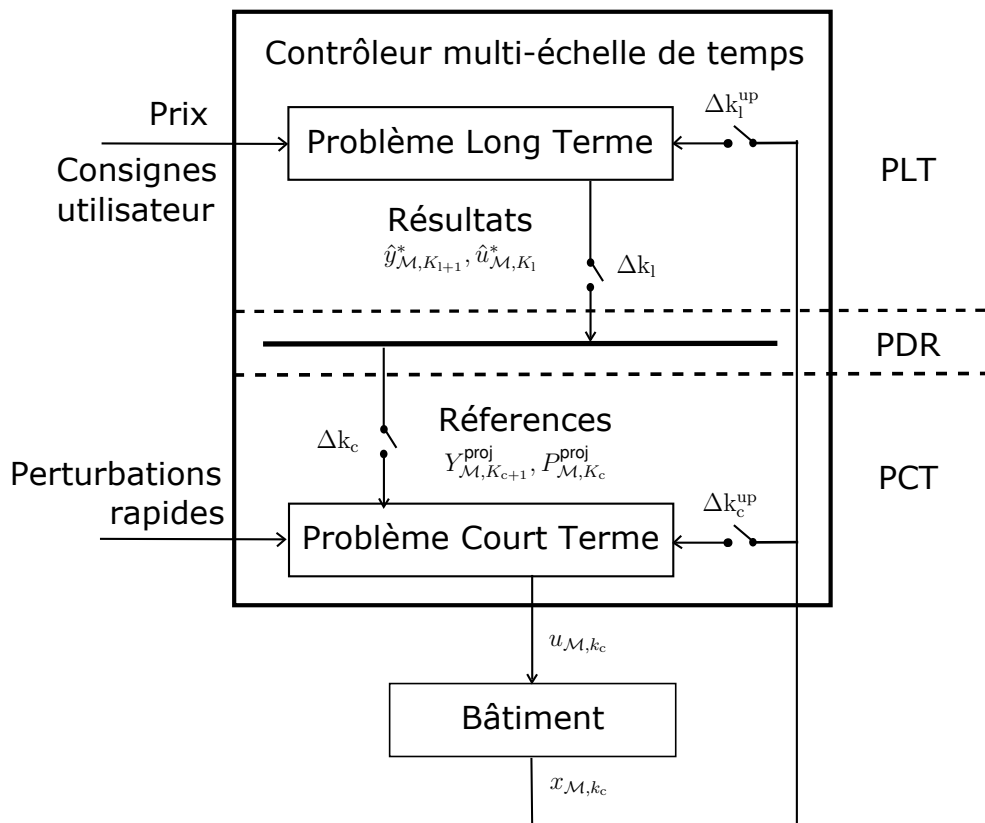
Contrôleur multi-échelle de temps

Prix

Consignes utilisateur

Problème Long Terme

$\Delta k_l^{up}$

PLT

Résultats

$\hat{y}^*_{\mathcal{M},K_{l+1}}, \hat{u}^*_{\mathcal{M},K_l}$

$\Delta k_l$

PDR

Réferences

$\Delta k_c$

$Y^{proj}_{\mathcal{M},K_{c+1}}, P^{proj}_{\mathcal{M},K_c}$

Perturbations rapides

PCT

$\Delta k_c^{up}$

Problème Court Terme

$u_{\mathcal{M},k_c}$

Bâtiment

$x_{\mathcal{M},k_c}$